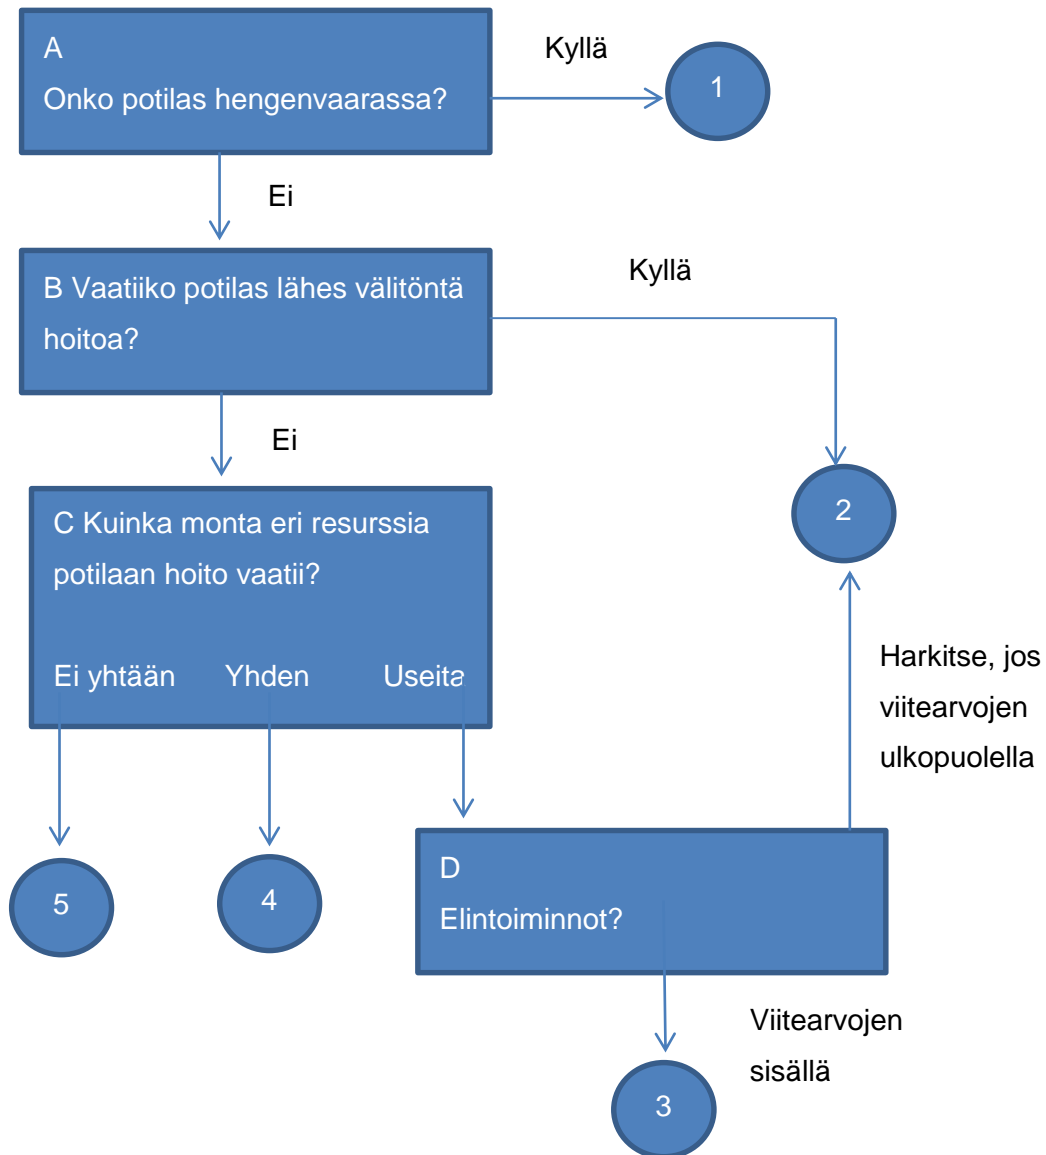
A
Onko potilas hengenvaarassa?

Kyllä

1

Ei

B Vaatiiko potilas lähes välitöntä hoitoa?

Kyllä

Ei

2

C Kuinka monta eri resurssia potilaan hoito vaatii?

Ei yhtään Yhden Useita

Harkitse, jos viitearvojen ulkopuolella

5

4

D
Elintoiminnot?

Viitearvojen sisällä

3